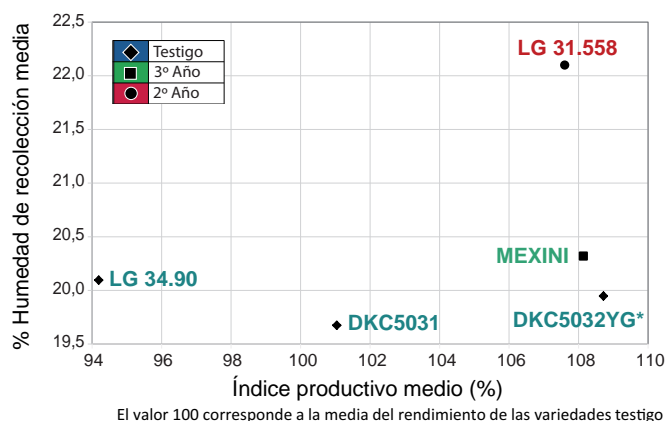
% Humedad de recolección media

22,5
22,0
21,5
21,0
20,5
20,0
19,5

Testigo
3º Año
2º Año

LG 31.558
MEXINI
LG 34.90
DKC5031
DKC5032YG*

94 96 98 100 102 104 106 108 110

Índice productivo medio (%)

El valor 100 corresponde a la media del rendimiento de las variedades testigo